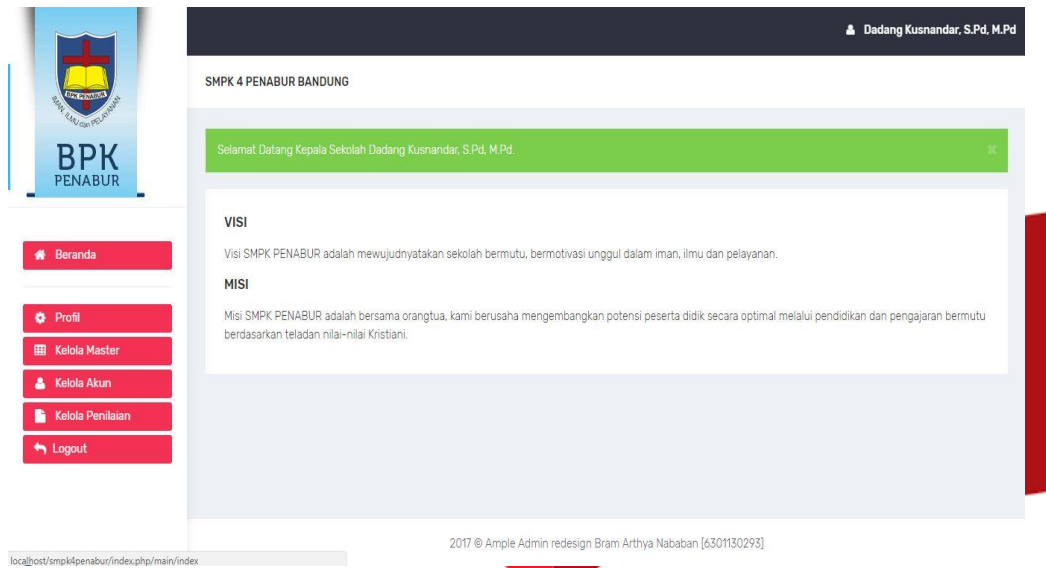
BPK PENABUR
IMAN, ILMU dan PELAYANAN

BPK
PENABUR

Dadang Kusnandar, S.Pd, M.Pd

SMPK 4 PENABUR BANDUNG

Selamat Datang Kepala Sekolah Dadang Kusnandar, S.Pd, M.Pd.

×

VISI

Visi SMPK PENABUR adalah mewujudnyatakan sekolah bermutu, bermotivasi unggul dalam iman, ilmu dan pelayanan.

MISI

Misi SMPK PENABUR adalah bersama orangtua, kami berusaha mengembangkan potensi peserta didik secara optimal melalui pendidikan dan pengajaran bermutu berdasarkan teladan nilai-nilai Kristiani.

Beranda

Profil

Kelola Master

Kelola Akun

Kelola Penilaian

Logout

2017 © Ample Admin redesign Bram Arthya Nababan [6301130293]

localhost/smpk4penabur/index.php/main/index